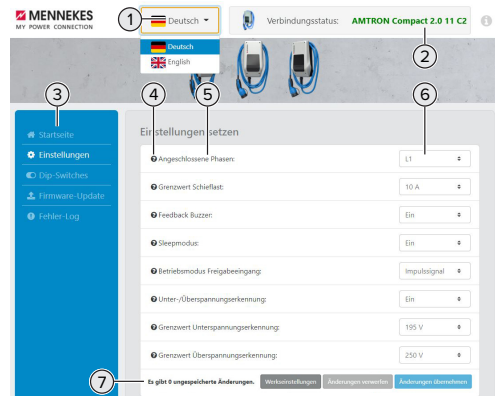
MENNEKES
MY POWER CONNECTION

1 Deutsch
Deutsch
English

Verbindungsstatus: AMTRON Compact 2.0 11 C2

2

3
4
5
6

Startseite
Einstellungen
Dip-Switches
Firmware-Update
Fehler-Log

Einstellungen setzen

Angeschlossene Phasen: L1
Grenzwert Schieflast: 10 A
Feedback Buzzer: Ein
Sleepmodus: Ein
Betriebsmodus Freigabeeingang: Impulssignal
Unter-/Überspannungserkennung: Ein
Grenzwert Unterspannungserkennung: 195 V
Grenzwert Überspannungserkennung: 250 V

7 Es gibt 0 ungespeicherte Änderungen.

Werkseinstellungen
Änderungen verwerfen
Änderungen übernehmen